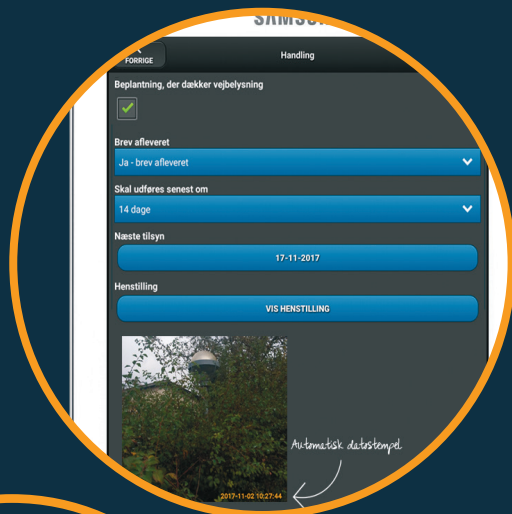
SAMSU

FORRIGE

Handling

Beplantning, der dækker vejbelysning

Brev afleveret

Ja - brev afleveret

Skal udføres senest om

14 dage

Næste tilsyn

17-11-2017

Henstilling

VIS HENSTILLING

Automatisk datostempel

2017-11-02 10:27:44